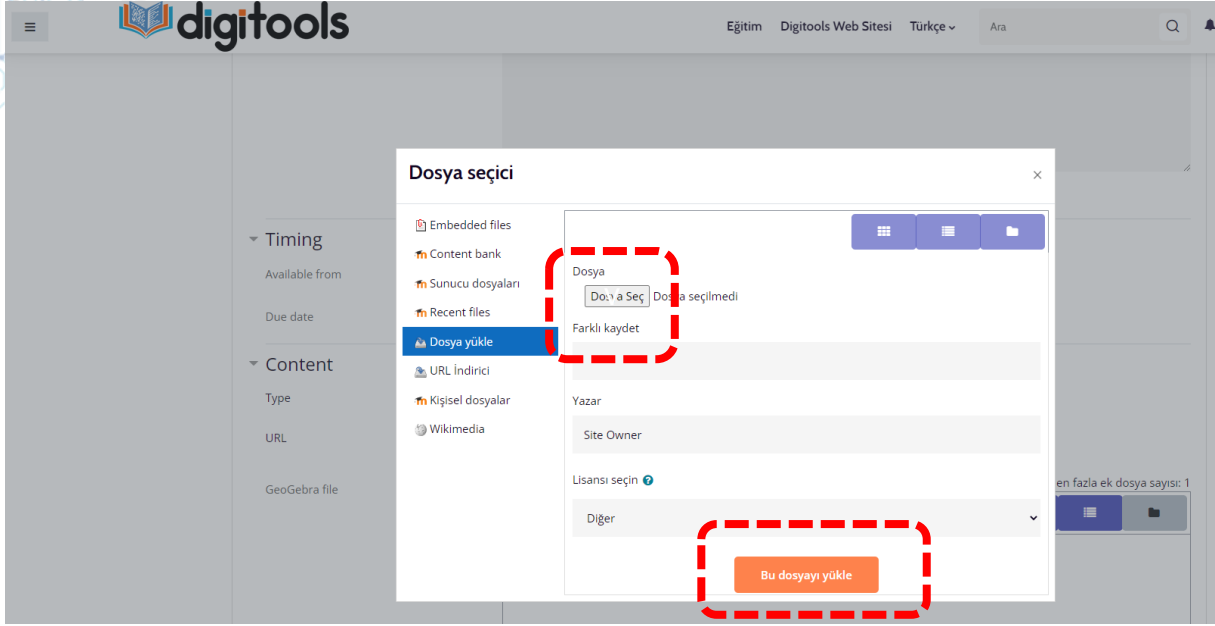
digitools

Eğitim Digitools Web Sitesi Türkçe

Ara

Timing

Available from

Due date

Content

Type

URL

GeoGebra file

en fazla ek dosya sayısı: 1

Dosya seçici

×

Embedded files
Content bank
Sunucu dosyaları
Recent files
Dosya yükle
URL İndirici
Kişisel dosyalar
Wikimedia

Dosya

Dosya Seç Dosya seçilmedi

Farklı kaydet

Yazar

Site Owner

Lisansı seçin

Diğer

Bu dosyayı yükle